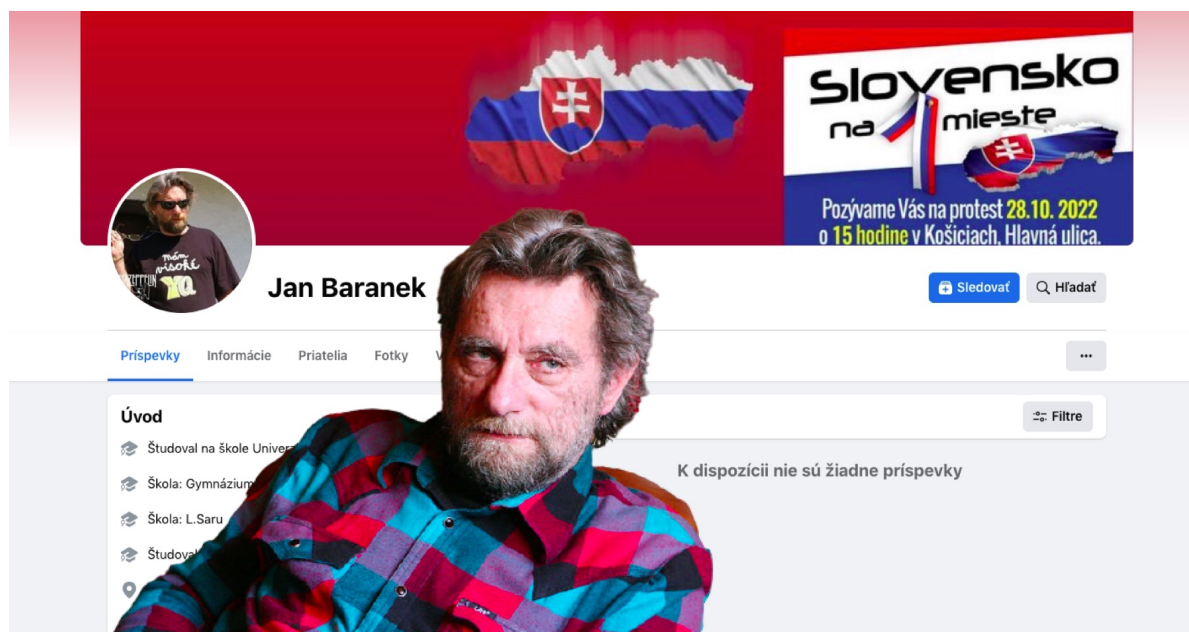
Slovensko na 1 mieste

Pozývame Vás na protest 28.10.2022 o 15 hodine v Košiciach, Hlavná ulica.

Mám vysoké

Jan Baranek

Sledovať

Hľadať

Príspevky Informácie Priatelia Fotky V

...

Úvod

Študoval na škole Univer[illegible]

Škola: Gymnázium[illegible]

Škola: L.Saru

Študoval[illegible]

Filtre

K dispozícii nie sú žiadne príspevky